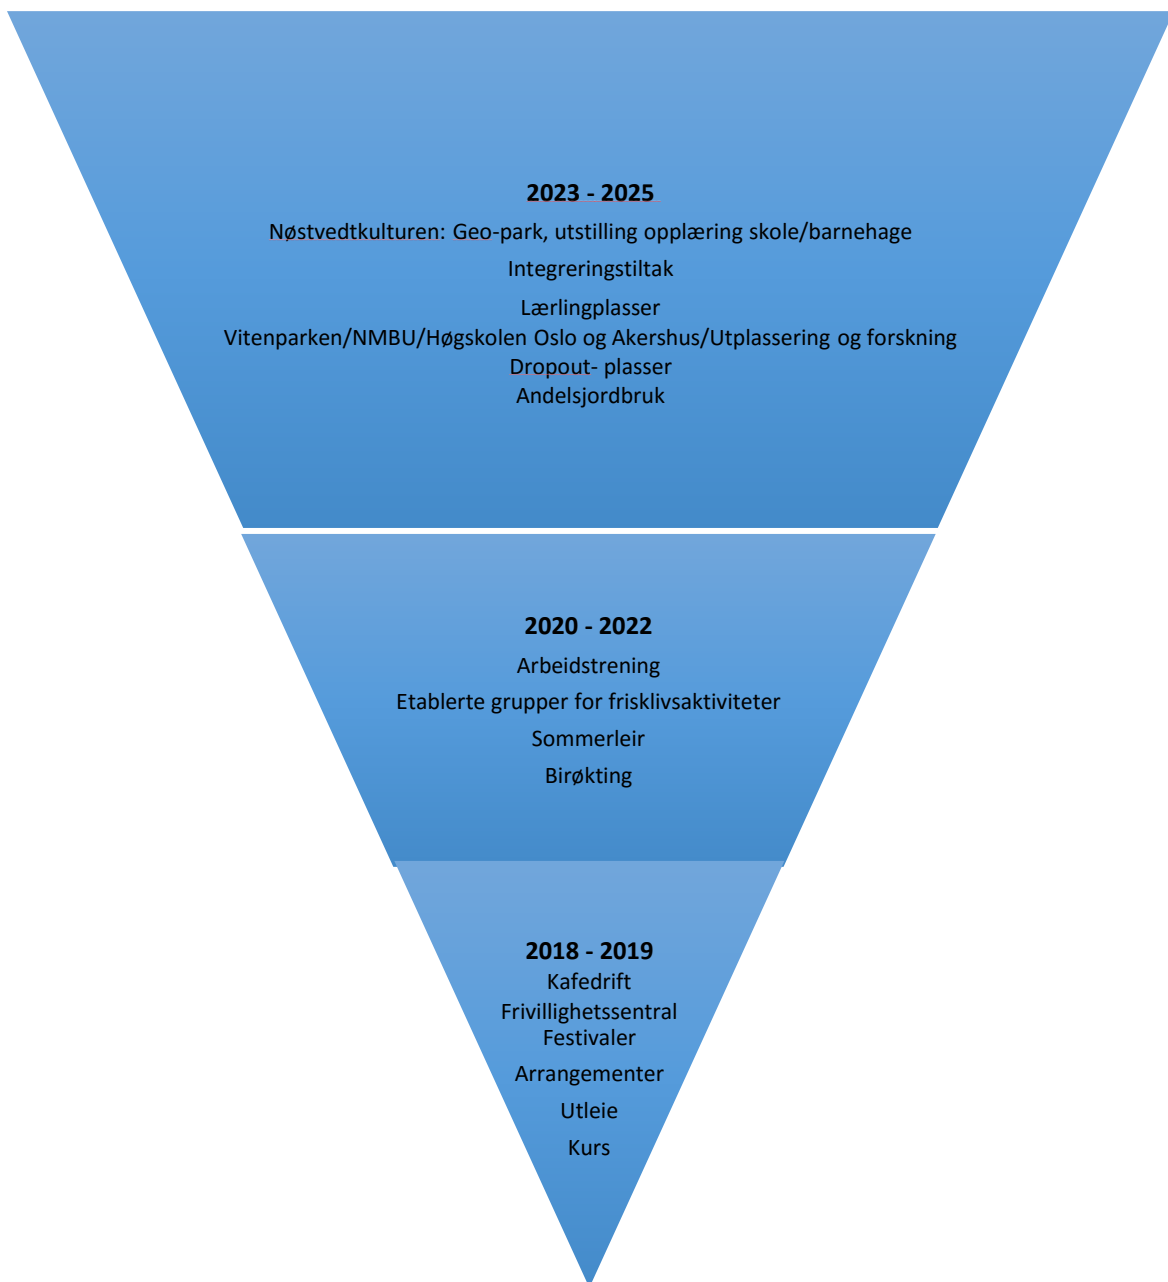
**2023 - 2025**

Nøstvedtkulturen: Geo-park, utstilling opplæring skole/barnehage

Integreringstiltak

Lærlingplasser

Vitenparken/NMBU/Høgskolen Oslo og Akershus/Utplassering og forskning

Dropout- plasser

Andelsjordbruk

**2020 - 2022**

Arbeidstrening

Etablerte grupper for frisklivsaktiviteter

Sommerleir

Birøkting

**2018 - 2019**

Kafedrift

Frivillighetssentral

Festivaler

Arrangementer

Utleie

Kurs